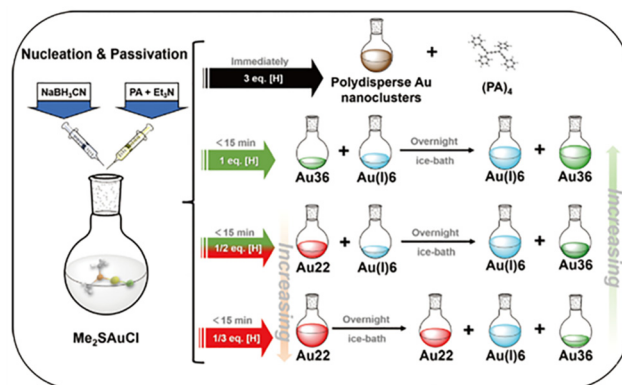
Nucleation & Passivation

$NaBH_3CN$

PA + $Et_3N$

$Me_2SAuCl$

Immediately

3 eq. [H]

Polydisperse Au nanoclusters

+

$(PA)_4$

< 15 min

1 eq. [H]

Au36

+

Au(I)6

Overnight

ice-bath

Au(I)6

+

Au36

< 15 min

1/2 eq. [H]

Au22

+

Au(I)6

Overnight

ice-bath

Au(I)6

+

Au36

< 15 min

1/3 eq. [H]

Au22

Overnight

ice-bath

Au22

+

Au(I)6

+

Au36

Increasing

Increasing